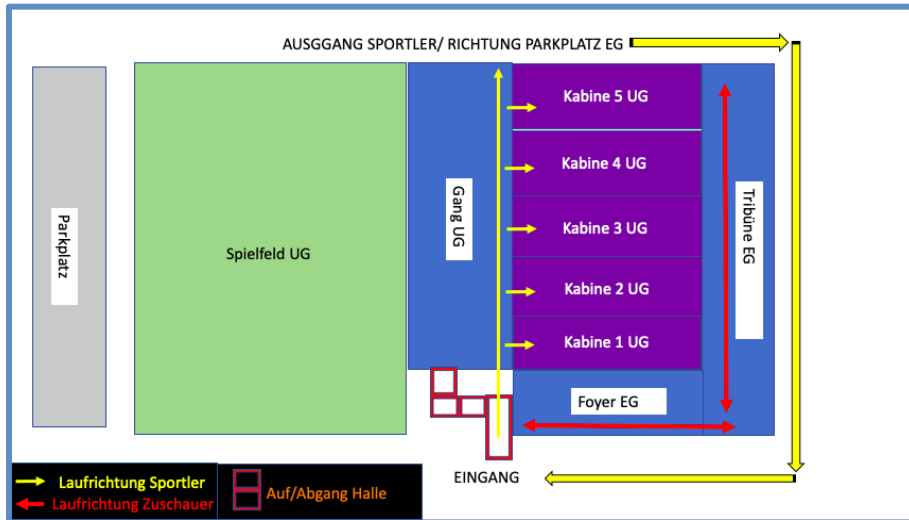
AUSGGANG SPORTLER/ RICHTUNG PARKPLATZ EG

Parkplatz

Spielfeld UG

Gang UG

Kabine 5 UG

Kabine 4 UG

Kabine 3 UG

Kabine 2 UG

Kabine 1 UG

Tribüne EG

Foyer EG

EINGANG

Laufrichtung Sportler

Laufrichtung Zuschauer

Auf/Abgang Halle